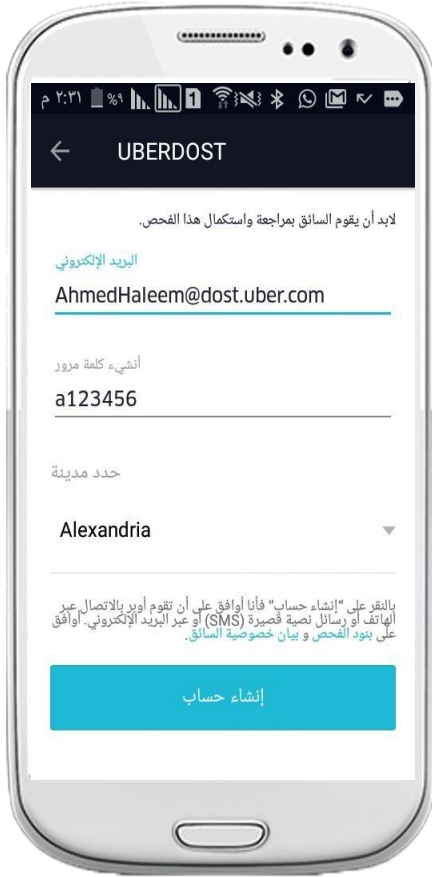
٢:٣١ م %٩ 1

UBERDOST

لابد أن يقوم السائق بمراجعة واستكمال هذا الفحص.

البريد الإلكتروني

AhmedHaleem@dost.uber.com

أنشيء كلمة مرور

a123456

حدد مدينة

Alexandria

بالنقر على "إنشاء حساب" فأنا أوافق على أن تقوم أوبر بالاتصال عبر الهاتف أو رسائل نصية قصيرة (SMS) أو عبر البريد الإلكتروني. أوافق على بنود الفحص و بيان خصوصية السائق.

إنشاء حساب